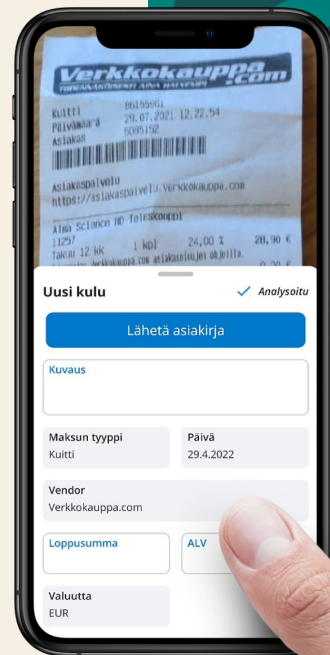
Verkkokauppa.com
TIETOTEKNIIKKAA JA ELEKTRONIIKKAA

Kuitti B6155661
Päivämäärä 29.07.2021 12.22.54
Asiakas 5095152

Asiakaspalvelu
https://asiakaspalvelu.verkkokauppa.com

Alma Science HD Teleskooppi
11257
Takuu 12 kk 1 kpl 24,00 % 20,90 €
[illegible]

Uusi kulu
Analysoitu

Lähetä asiakirja

Kuvaus

Maksun tyyppi
Kuitti

Päivä
29.4.2022

Vendor
Verkkokauppa.com

Loppusumma

ALV

Valuutta
EUR